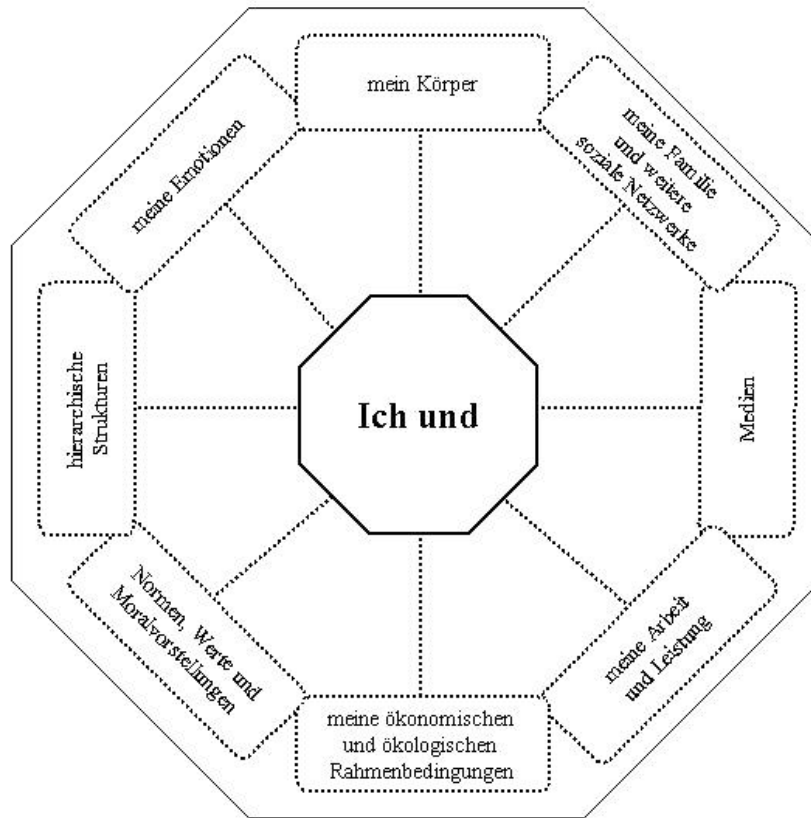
Ich und

mein Körper

meine Familie und weitere soziale Netzwerke

Medien

meine Arbeit und Leistung

meine ökonomischen und ökologischen Rahmenbedingungen

Normen, Werte und Moralvorstellungen

hierarchische Strukturen

meine Emotionen